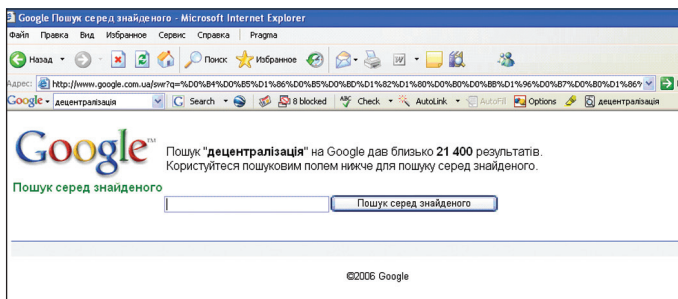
Google Пошук серед знайденого - Microsoft Internet Explorer

Файл Правка Вид Избранное Сервис Справка Pragma

Назад Поиск Избранное

Адрес: http://www.google.com.ua/swr?q=%D0%B4%D0%B5%D1%86%D0%B5%D0%BD%D1%82%D1%80%D0%B0%D0%BB%D1%96%D0%B7%D0%B0%D1%86

Google децентралізація Search 8 blocked Check AutoLink AutoFill Options децентралізація

Google™

Пошук серед знайденого

Пошук "**децентралізація**" на Google дав близько **21 400** результатів. Користуйтеся пошуковим полем нижче для пошуку серед знайденого.

Пошук серед знайденого

©2006 Google